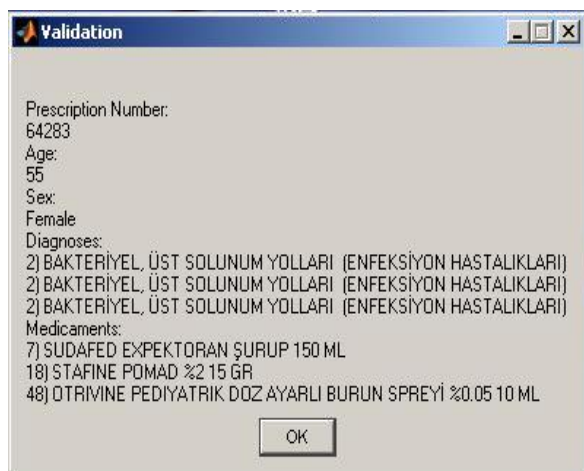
Validation

Prescription Number:
64283
Age:
55
Sex:
Female
Diagnoses:
2) BAKTERİYEL, ÜST SOLUNUM YOLLARI (ENFEKSİYON HASTALIKLARI)
2) BAKTERİYEL, ÜST SOLUNUM YOLLARI (ENFEKSİYON HASTALIKLARI)
2) BAKTERİYEL, ÜST SOLUNUM YOLLARI (ENFEKSİYON HASTALIKLARI)
Medicaments:
7) SUDAFED EXPEKTORAN ŞURUP 150 ML
18) STAFINE POMAD %2 15 GR
48) OTRIVINE PEDIYATRIK DOZ AYARLI BURUN SPREYİ %0.05 10 ML

OK